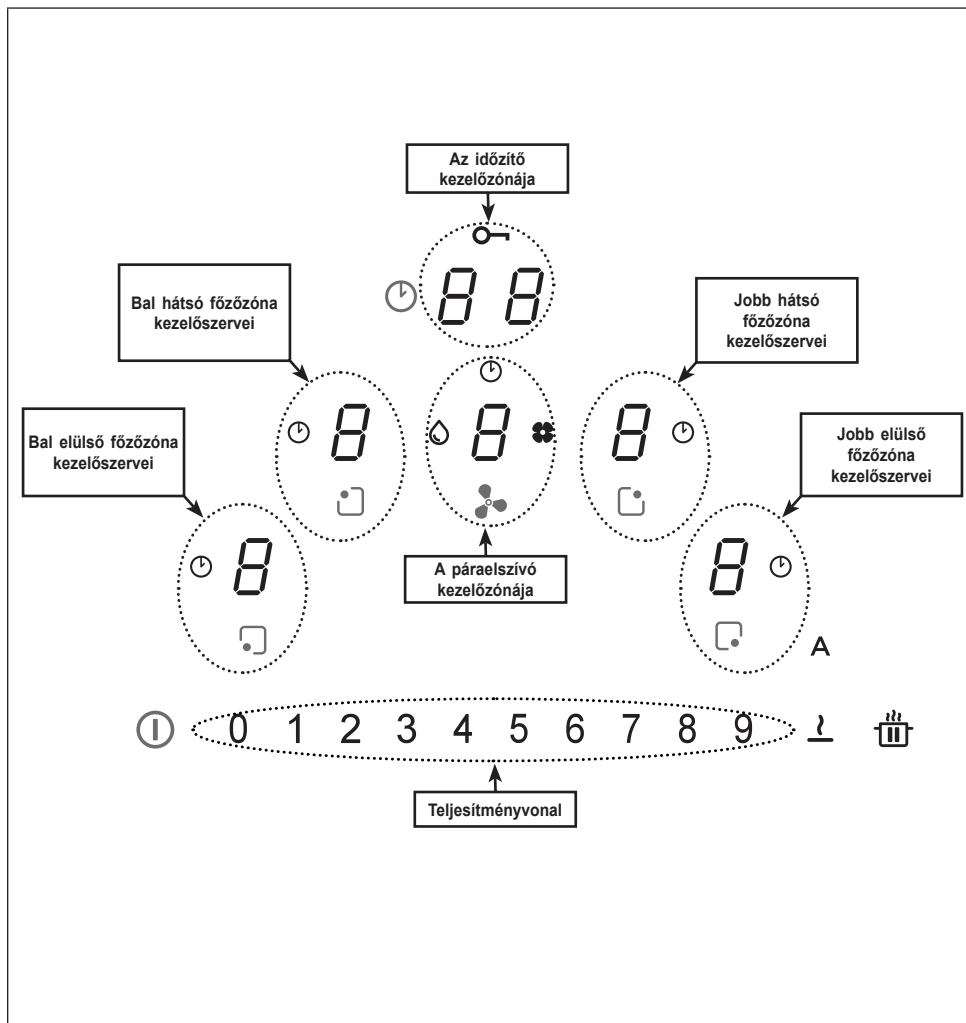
Az időzítő kezelőzónája

88

Bal hátsó főzőzóna kezelőszervei

Jobb hátsó főzőzóna kezelőszervei

8

8

8

Bal elülső főzőzóna kezelőszervei

Jobb elülső főzőzóna kezelőszervei

8

8

A páraelszívó kezelőzónája

A

0 1 2 3 4 5 6 7 8 9

Teljesítményvonal